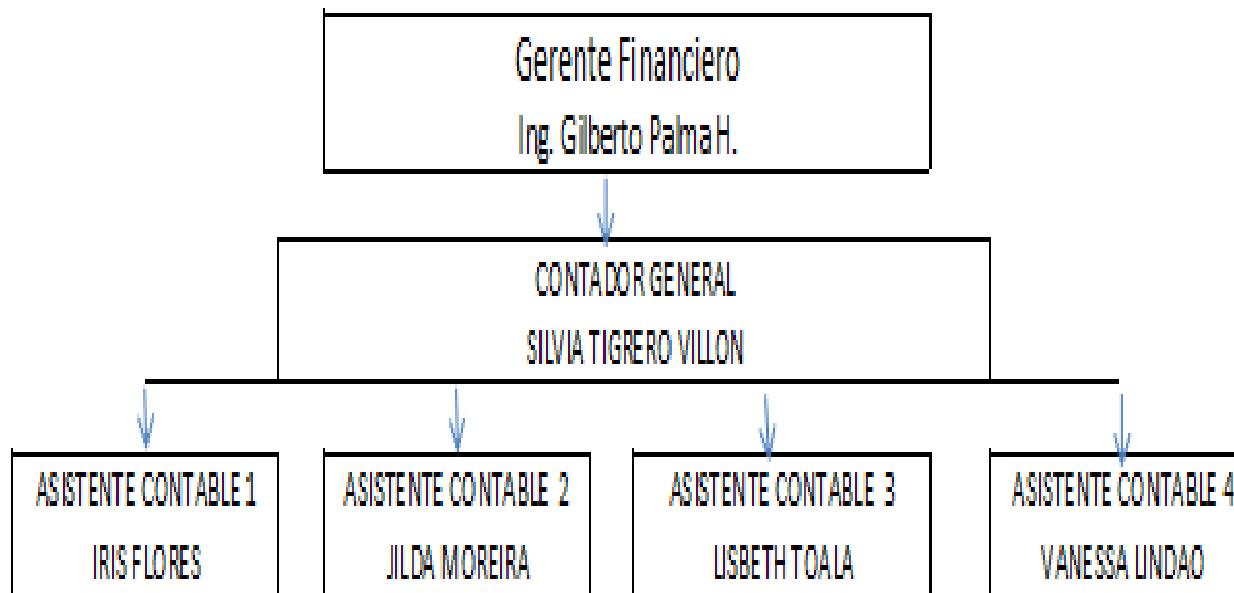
Gerente Financiero
Ing. Gilberto Palma H.

CONTADOR GENERAL
SILVIA TIGRERO VILLON

ASISTENTE CONTABLE 1
IRIS FLORES

ASISTENTE CONTABLE 2
JILDA MOREIRA

ASISTENTE CONTABLE 3
LISBETH TOALA

ASISTENTE CONTABLE 4
VANESSA LINDAO